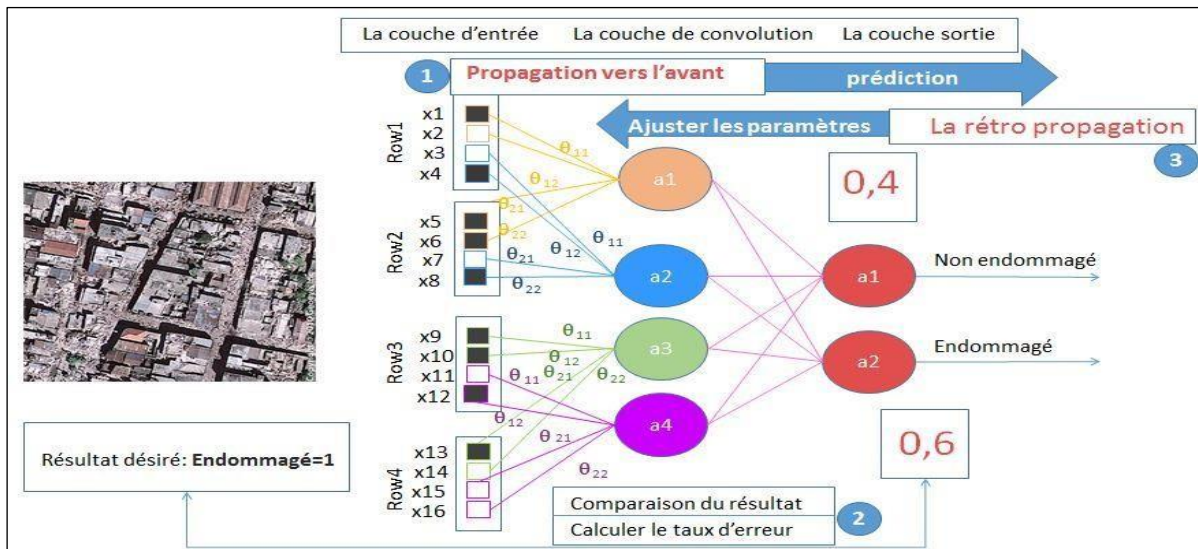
La couche d'entrée La couche de convolution La couche sortie

1 Propagation vers l'avant prédiction

Ajuster les paramètres La rétro propagation

3

Row1 x1 x2 x3 x4

$\theta_{11}$ $\theta_{12}$ $\theta_{21}$ $\theta_{22}$

a1

0,4

Row2 x5 x6 x7 x8

$\theta_{11}$ $\theta_{12}$ $\theta_{21}$ $\theta_{22}$

a2

a1 Non endommagé

Row3 x9 x10 x11 x12

$\theta_{11}$ $\theta_{12}$ $\theta_{11}$ $\theta_{21}$ $\theta_{22}$

a3

a2 Endommagé

Row4 x13 x14 x15 x16

$\theta_{12}$ $\theta_{21}$ $\theta_{22}$

a4

0,6

Résultat désiré: **Endommagé=1**

Comparaison du résultat
Calculer le taux d'erreur

2